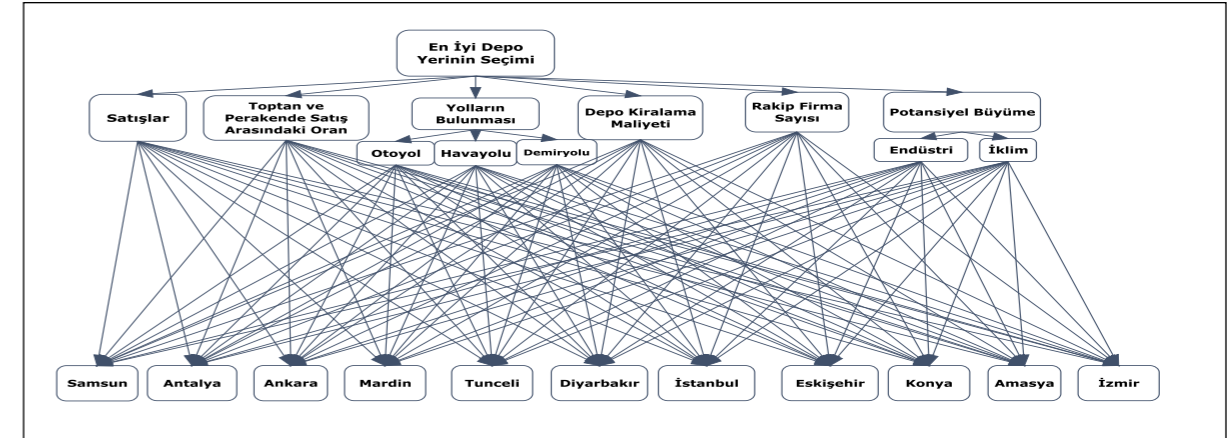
En İyi Depo Yerinin Seçimi

Satışlar

Toptan ve Perakende Satış Arasındaki Oran

Yolların Bulunması

Otoyol

Havayolu

Demiryolu

Depo Kiralama Maliyeti

Rakip Firma Sayısı

Potansiyel Büyüme

Endüstri

İklim

Samsun

Antalya

Ankara

Mardin

Tunceli

Diyarbakır

İstanbul

Eskişehir

Konya

Amasya

İzmir